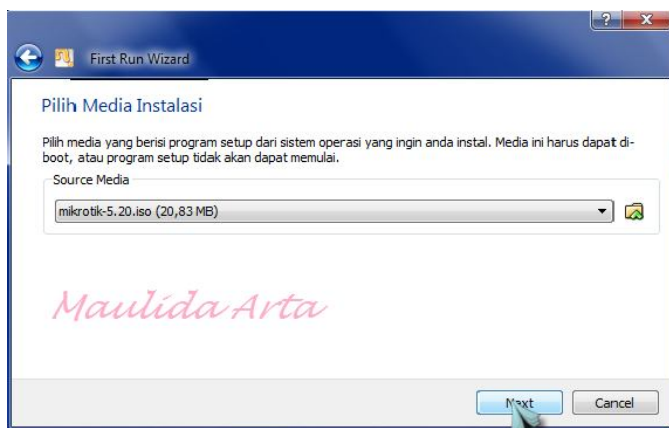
First Run Wizard

Pilih Media Instalasi

Pilih media yang berisi program setup dari sistem operasi yang ingin anda instal. Media ini harus dapat diboot, atau program setup tidak akan dapat memulai.

Source Media

mikrotik-5.20.iso (20,83 MB)

Maulida Arta

Next

Cancel